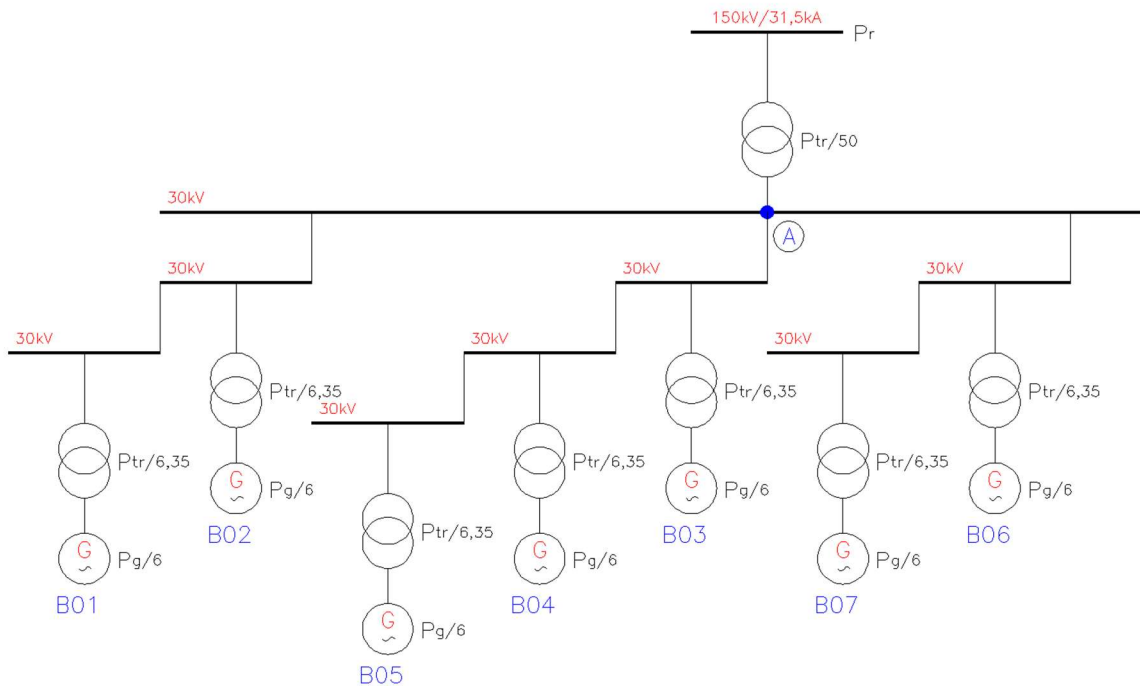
150kV/31,5kA
Pr

Ptr/50

30kV

A

30kV

30kV

30kV

30kV

30kV

30kV

30kV

Ptr/6,35
G
Pg/6
B01

Ptr/6,35
G
Pg/6
B02

Ptr/6,35
G
Pg/6
B05

Ptr/6,35
G
Pg/6
B04

Ptr/6,35
G
Pg/6
B03

Ptr/6,35
G
Pg/6
B07

Ptr/6,35
G
Pg/6
B06